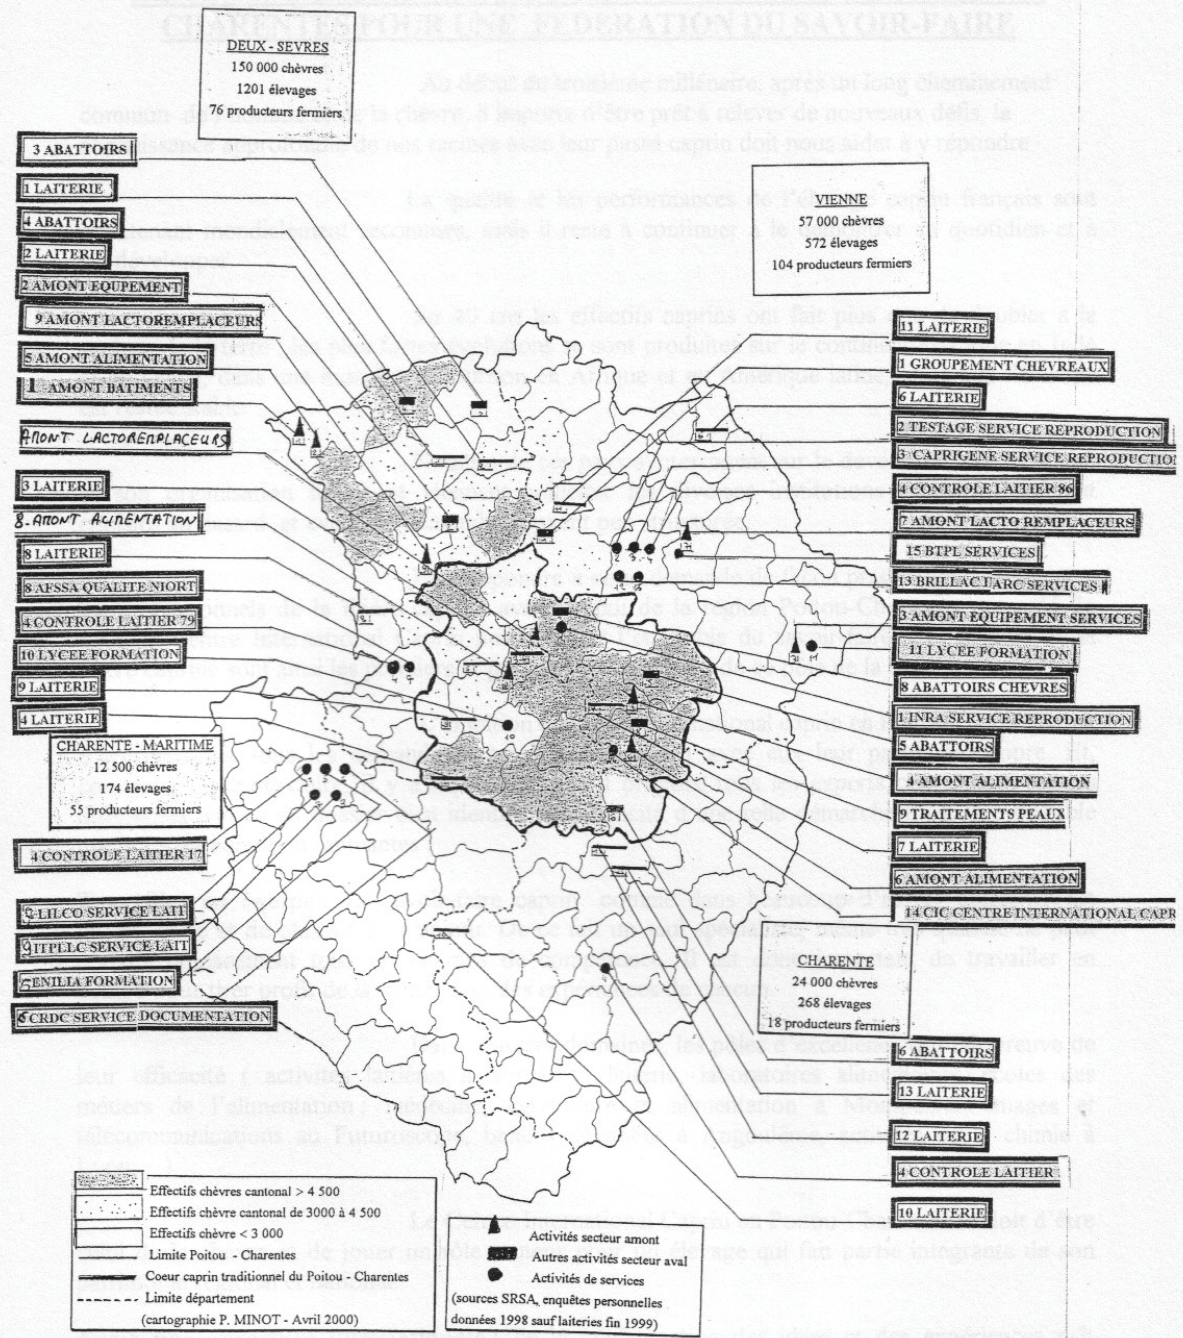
CHARENTES POUR UNE FEDERATION DU SAVOIR-FAIRE

DEUX - SEVRES
150 000 chèvres
1201 élevages
76 producteurs fermiers

Au début du troisième millénaire, après un long cheminement commun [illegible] la chèvre, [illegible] d'être prêt à relever de nouveaux défis, la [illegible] de nos racines avec leur passé caprin doit nous aider à y répondre.

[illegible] performances de l'élevage caprin français sont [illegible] mondialement reconnues, mais il reste à continuer à le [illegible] au quotidien et à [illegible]

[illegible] les effectifs caprins ont fait plus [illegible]

VIENNE
57 000 chèvres
572 élevages
104 producteurs fermiers

3 ABATTOIRS
1 LAITERIE
4 ABATTOIRS
2 LAITERIE
2 AMONT EQUIPEMENT
9 AMONT LACTOREMPLACEURS
5 AMONT ALIMENTATION
1 AMONT BATIMENTS
AMONT LACTOREMPLACEURS
3 LAITERIE
8. AMONT ALIMENTATION
8 LAITERIE
8 AFSSA QUALITE NIORT
4 CONTROLE LAITIER 79
10 LYCEE FORMATION
9 LAITERIE
4 LAITERIE

CHARENTE - MARITIME
12 500 chèvres
174 élevages
55 producteurs fermiers

4 CONTROLE LAITIER 17
2 LILCO SERVICE LAIT
9 ITPLC SERVICE LAIT
5 ENILIA FORMATION
6 CRDC SERVICE DOCUMENTATION

11 LAITERIE
1 GROUPEMENT CHEVREAUX
6 LAITERIE
2 TESTAGE SERVICE REPRODUCTION
3 CAPRIGENE SERVICE REPRODUCTION
4 CONTROLE LAITIER 86
7 AMONT LACTO REMPLACEURS
15 BTPL SERVICES
13 BRILLAC PARC SERVICES
3 AMONT EQUIPEMENT SERVICES
11 LYCEE FORMATION
8 ABATTOIRS CHEVRES
1 INRA SERVICE REPRODUCTION
5 ABATTOIRS
4 AMONT ALIMENTATION
9 TRAITEMENTS PEAUX
7 LAITERIE
6 AMONT ALIMENTATION
14 CIC CENTRE INTERNATIONAL CAPR

CHARENTE
24 000 chèvres
268 élevages
18 producteurs fermiers

6 ABATTOIRS
13 LAITERIE
12 LAITERIE
4 CONTROLE LAITIER
10 LAITERIE

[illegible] leur efficacité ( activités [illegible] laboratoires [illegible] métiers de l'alimentation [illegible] télécommunications au Futuroscope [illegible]

Le Centre International Caprin en Poitou-Charentes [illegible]

Effectifs chèvres cantonal > 4 500
Effectifs chèvre cantonal de 3000 à 4 500
Effectifs chèvre < 3 000
Limite Poitou - Charentes
Coeur caprin traditionnel du Poitou - Charentes
Limite département
(cartographie P. MINOT - Avril 2000)

Activités secteur amont
Autres activités secteur aval
Activités de services
(sources SRSA, enquêtes personnelles données 1998 sauf laiteries fin 1999)